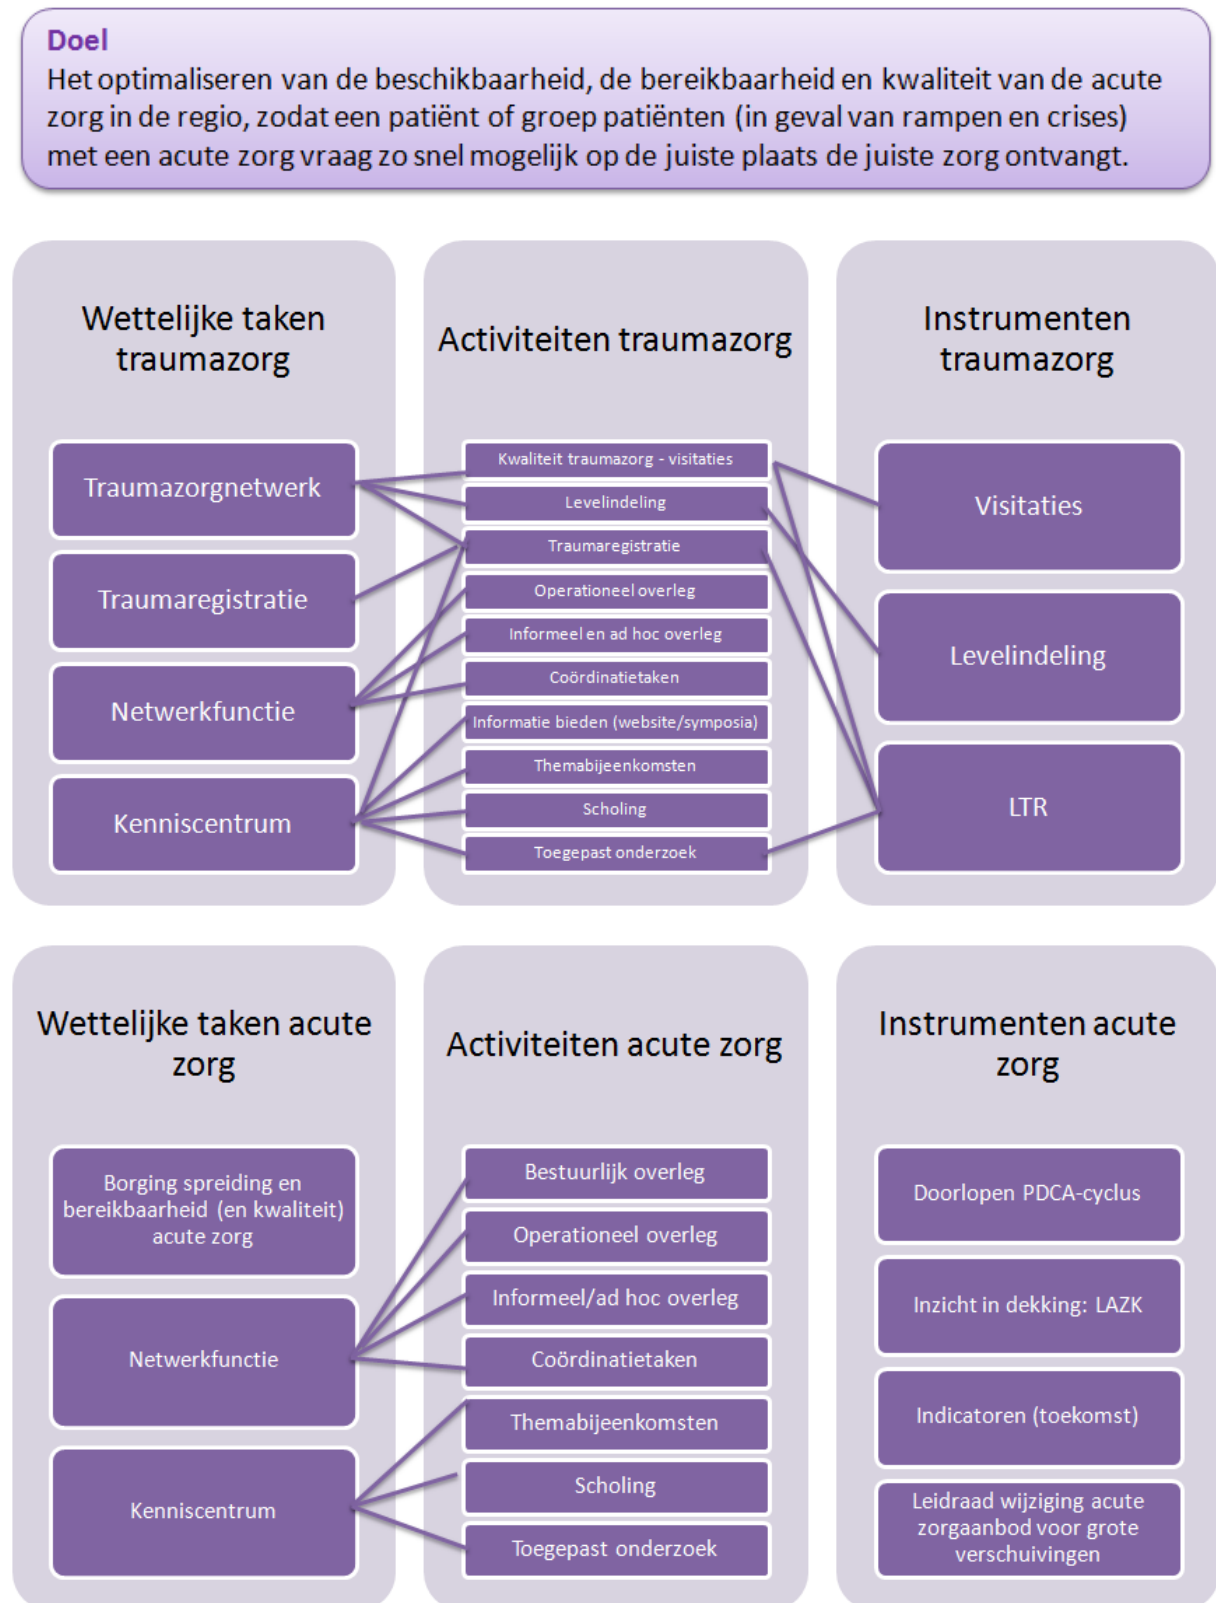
Doel
Het optimaliseren van de beschikbaarheid, de bereikbaarheid en kwaliteit van de acute zorg in de regio, zodat een patiënt of groep patiënten (in geval van rampen en crises) met een acute zorg vraag zo snel mogelijk op de juiste plaats de juiste zorg ontvangt.

Wettelijke taken traumazorg

Traumazorgnetwerk

Traumaregistratie

Netwerkfunctie

Kenniscentrum

Activiteiten traumazorg

Kwaliteit traumazorg - visitaties

Levelindeling

Traumaregistratie

Operationeel overleg

Informeel en ad hoc overleg

Coördinatietaken

Informatie bieden (website/symposia)

Themabijeenkomsten

Scholing

Toegepast onderzoek

Instrumenten traumazorg

Visitaties

Levelindeling

LTR

Wettelijke taken acute zorg

Borging spreiding en bereikbaarheid (en kwaliteit) acute zorg

Netwerkfunctie

Kenniscentrum

Activiteiten acute zorg

Bestuurlijk overleg

Operationeel overleg

Informeel/ad hoc overleg

Coördinatietaken

Themabijeenkomsten

Scholing

Toegepast onderzoek

Instrumenten acute zorg

Doorlopen PDCA-cyclus

Inzicht in dekking: LAZK

Indicatoren (toekomst)

Leidraad wijziging acute zorgaanbod voor grote verschuivingen